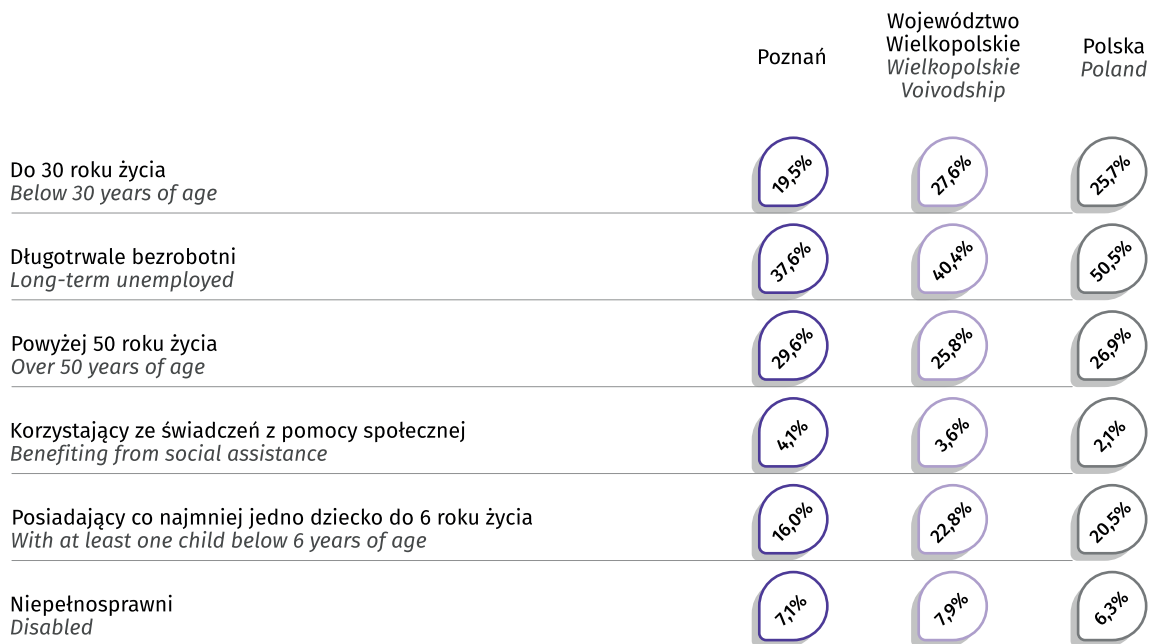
| | Poznań | Województwo Wielkopolskie *Wielkopolskie Voivodship* | Polska *Poland* |
|---|---|---|---|
| Do 30 roku życia *Below 30 years of age* | 19,5% | 27,6% | 25,7% |
| Długotrwale bezrobotni *Long-term unemployed* | 37,6% | 40,4% | 50,5% |
| Powyżej 50 roku życia *Over 50 years of age* | 29,6% | 25,8% | 26,9% |
| Korzystający ze świadczeń z pomocy społecznej *Benefiting from social assistance* | 4,1% | 3,6% | 2,1% |
| Posiadający co najmniej jedno dziecko do 6 roku życia *With at least one child below 6 years of age* | 16,0% | 22,8% | 20,5% |
| Niepełnosprawni *Disabled* | 7,1% | 7,9% | 6,3% |